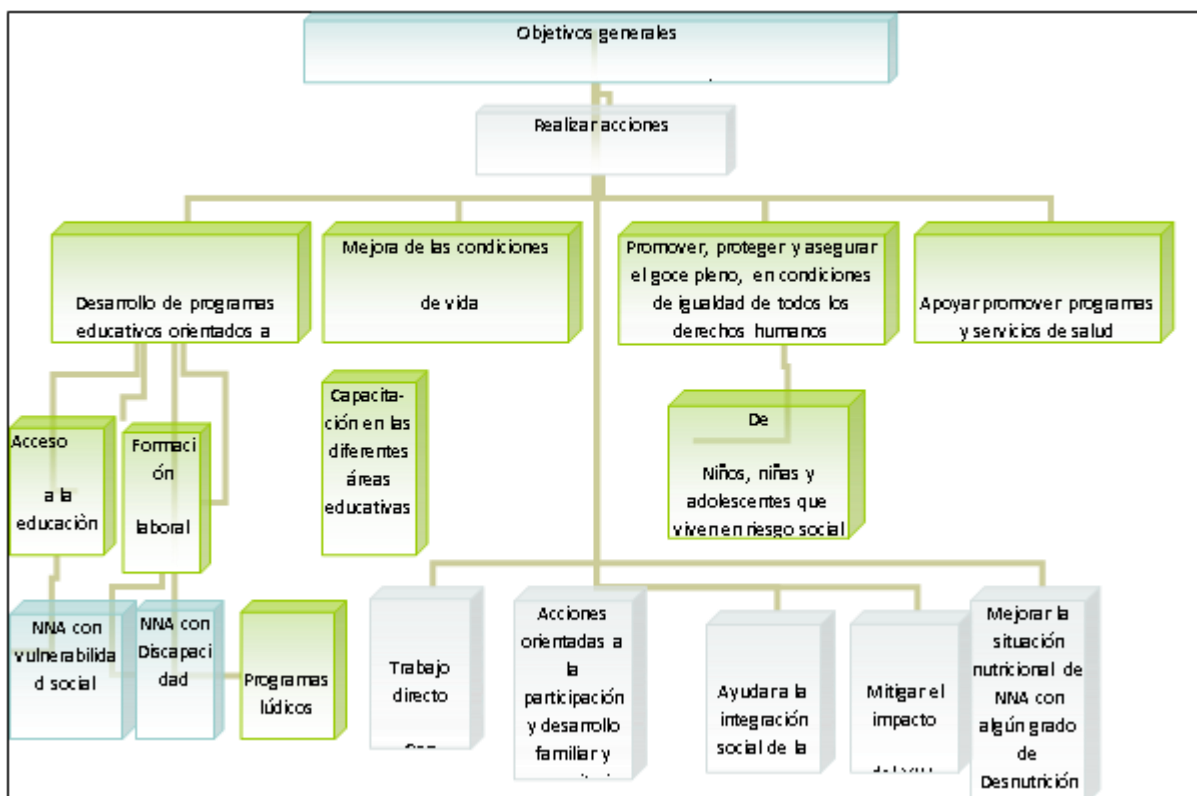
Objetivos generales

Realizar acciones

Desarrollo de programas educativos orientados a

Mejora de las condiciones de vida

Promover, proteger y asegurar el goce pleno, en condiciones de igualdad de todos los derechos humanos

Apoyar promover programas y servicios de salud

Acceso a la educación

Formación laboral

Capacitación en las diferentes áreas educativas

De

Niños, niñas y adolescentes que viven en riesgo social

NNA con vulnerabilidad social

NNA con Discapacidad

Programas lúdicos

Trabajo directo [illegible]

Acciones orientadas a la participación y desarrollo familiar y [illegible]

Ayudar a la integración social de la

Mitigar el impacto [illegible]

Mejorar la situación nutricional de NNA con algún grado de Desnutrición